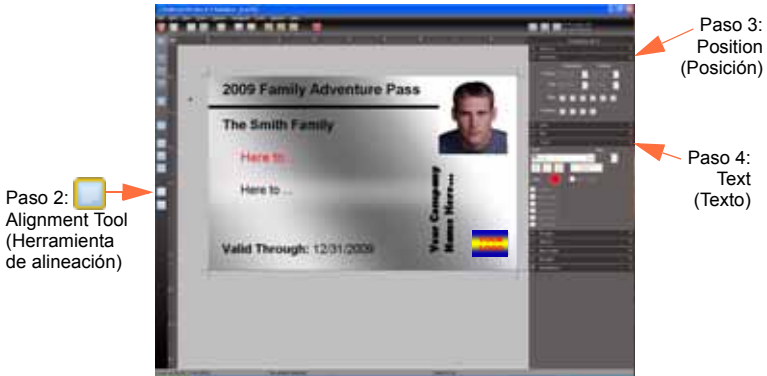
Paso 3: Position (Posición)

Paso 4: Text (Texto)

Paso 2: Alignment Tool (Herramienta de alineación)

2009 Family Adventure Pass

The Smith Family

Here to...

Here to ...

Valid Through: 12/31/2009

Your Company Name Here...